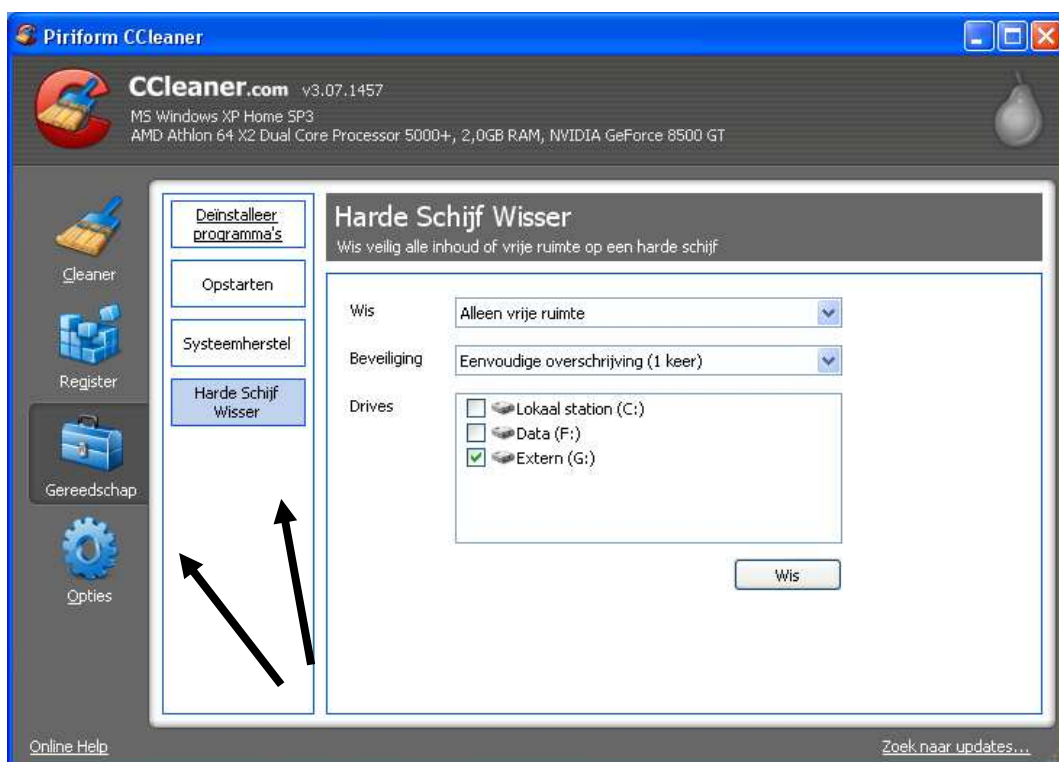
Piriform CCleaner

CCleaner.com v3.07.1457
MS Windows XP Home SP3
AMD Athlon 64 X2 Dual Core Processor 5000+, 2,0GB RAM, NVIDIA GeForce 8500 GT

Cleaner
Register
Gereedschap
Opties

Deinstalleer programma's
Opstarten
Systeemherstel
Harde Schijf Wisser

Harde Schijf Wisser
Wis veilig alle inhoud of vrije ruimte op een harde schijf

Wis Alleen vrije ruimte
Beveiliging Eenvoudige overschrijving (1 keer)
Drives
Lokaal station (C:)
Data (F:)
Extern (G:)

Wis

Online Help
Zoek naar updates...